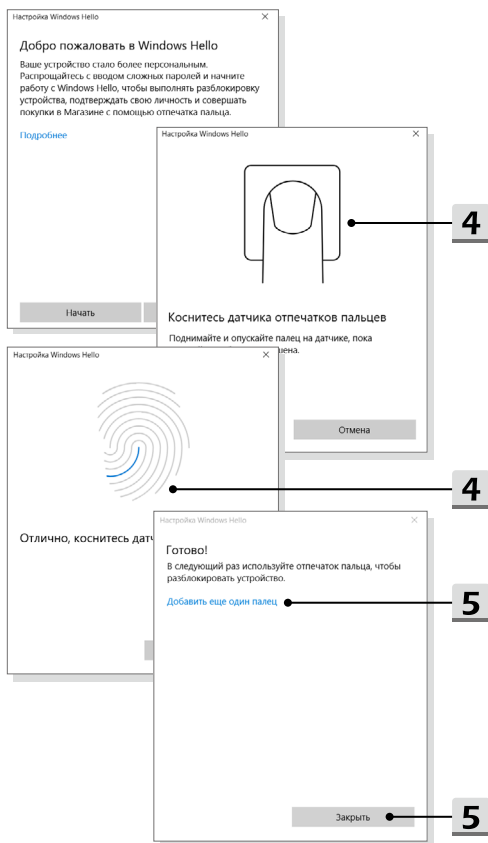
Настройка Windows Hello
×
Добро пожаловать в Windows Hello
Ваше устройство стало более персональным. Распрощайтесь с вводом сложных паролей и начните работу с Windows Hello, чтобы выполнять разблокировку устройства, подтверждать свою личность и совершать покупки в Магазине с помощью отпечатка пальца.
Подробнее
Начать

Настройка Windows Hello
×
Коснитесь датчика отпечатков пальцев
Поднимайте и опускайте палец на датчике, пока
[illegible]мена.
Отмена

4

Настройка Windows Hello
×
Отлично, коснитесь датч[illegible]

4

Настройка Windows Hello
×
Готово!
В следующий раз используйте отпечаток пальца, чтобы разблокировать устройство.
Добавить еще один палец

5

Закрыть

5